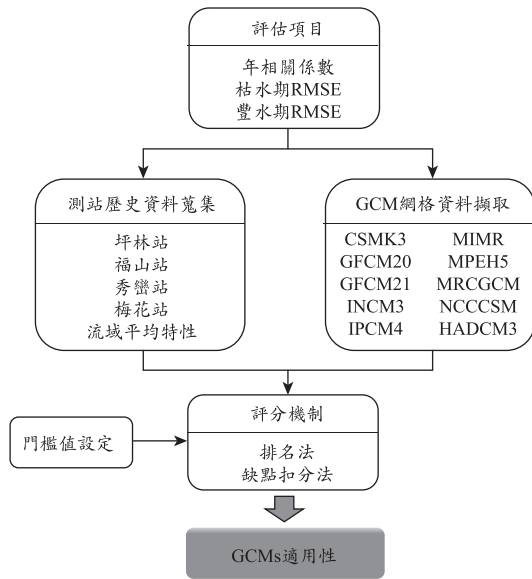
評估項目

年相關係數
枯水期RMSE
豐水期RMSE

測站歷史資料蒐集

坪林站
福山站
秀巒站
梅花站
流域平均特性

GCM網格資料擷取

CSMK3
GFCM20
GFCM21
INCM3
IPCM4

MIMR
MPEH5
MRCGCM
NCCCSM
HADCM3

門檻值設定

評分機制

排名法
缺點扣分法

GCMs適用性